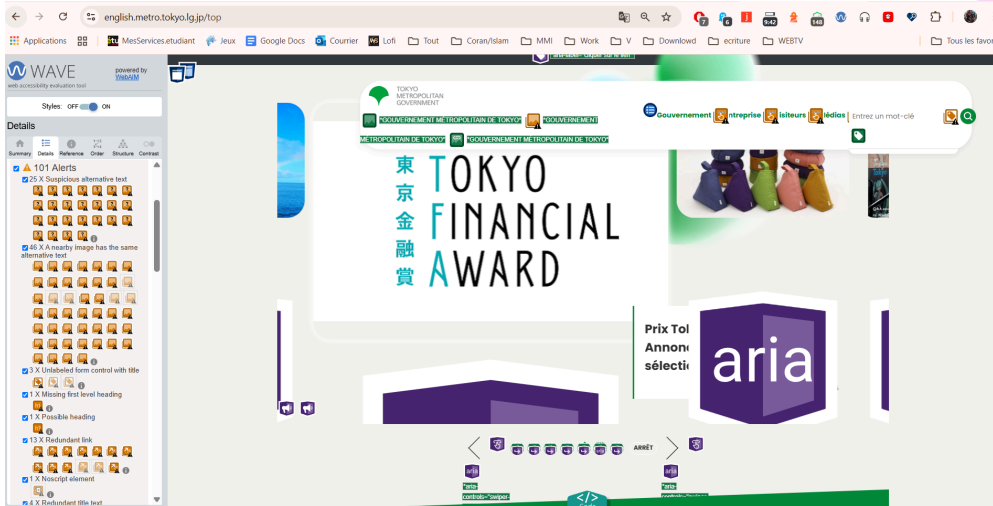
english.metro.tokyo.lg.jp/top

Applications MesServices.etudiant Jeux Google Docs Courrier Lofi Tout Coran/Islam MMI Work V Downlowd ecriture WEBTV Tous les favoris

WAVE
web accessibility evaluation tool
powered by WebAIM

Styles: OFF ON

Details

Summary Details Reference Order Structure Contrast

101 Alerts

25 X Suspicious alternative text

46 X A nearby image has the same alternative text

3 X Unlabeled form control with title

1 X Missing first level heading

1 X Possible heading

13 X Redundant link

1 X Noscript element

4 X Redundant title text

TOKYO METROPOLITAN GOVERNMENT

"GOUVERNEMENT METROPOLITAIN DE TOKYO" "GOUVERNEMENT METROPOLITAIN DE TOKYO" "GOUVERNEMENT METROPOLITAIN DE TOKYO"

Gouvernement ntreprise isiteurs édias

Entrez un mot-clé

東京金融賞

TOKYO FINANCIAL AWARD

Prix Tok
Annonc
sélecti

aria

ARRÊT

aria

aria

"aria-controls="swiper-

"aria-controls="